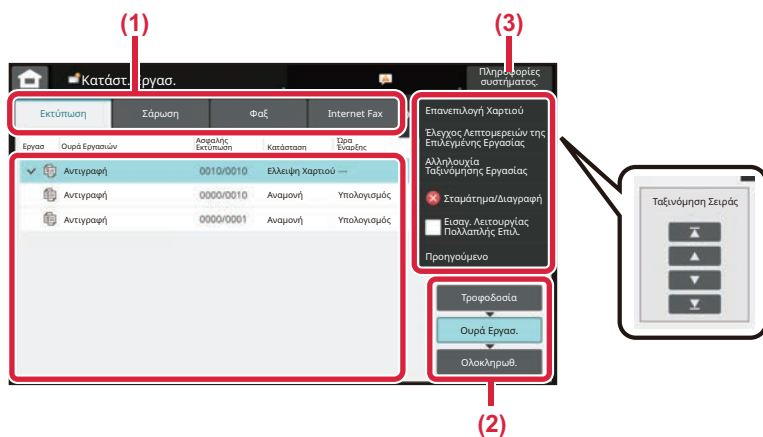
(1)

(3)

Κατάστ. Εργασ.

Πληροφορίες συστήματος.

Εκτύπωση

Σάρωση

Φαξ

Internet Fax

Εργασ

Ουρά Εργασιών

Ασφαλής Εκτύπωση

Κατάσταση

Ώρα Έναρξης

Αντιγραφή

0010/0010

Έλλειψη Χαρτιού

Αντιγραφή

0000/0010

Αναμονή

Υπολογισμός

Αντιγραφή

0000/0001

Αναμονή

Υπολογισμός

Επαναπιλογή Χαρτιού

Έλεγχος Λεπτομερειών της Επιλεγμένης Εργασίας

Αλληλουχία Ταξινόμησης Εργασίας

Σταμάτημα/Διαγραφή

Εισαγ. Λειτουργίας Πολλαπλής Επιλ.

Προηγούμενο

Ταξινόμηση Σειράς

Τροφοδοσία

Ουρά Εργασ.

Ολοκληρωθ.

(2)